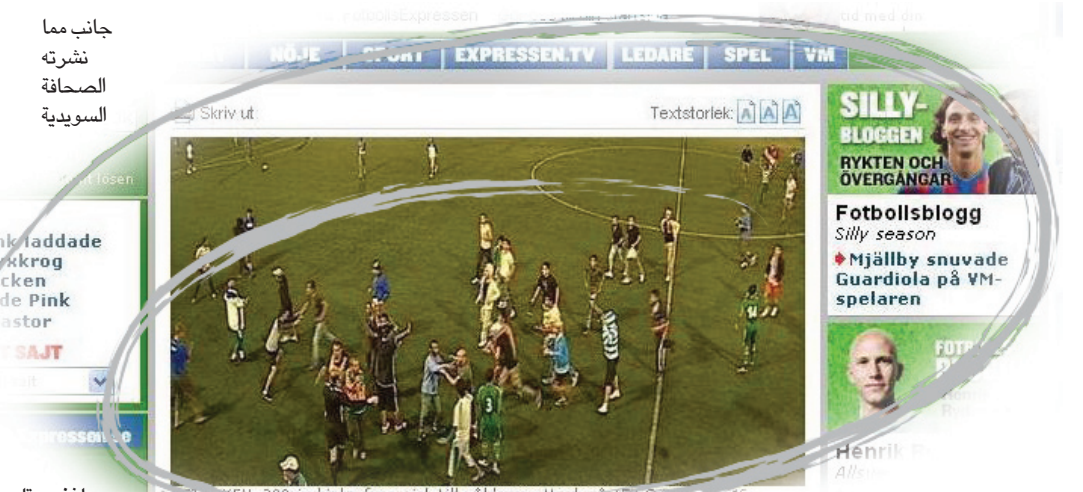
جانب مما نشرته الصحافة السويدية

FotbollsExpressen

NÖJE SPORT EXPRESSEN.TV LEDARE SPEL VM

Skriv ut

Textstorlek: A A A

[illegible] lösen

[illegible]k laddade
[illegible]kkrog
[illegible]cken
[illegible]de Pink
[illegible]astor

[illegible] SAJT

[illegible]xpressen.se

SILLY-BLOGGEN
RYKTEN OCH ÖVERGÅNGAR

Fotbollsblogg
Silly season
Mjällby snuvade Guardiola på VM-spelaren

Henrik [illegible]
Allsv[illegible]